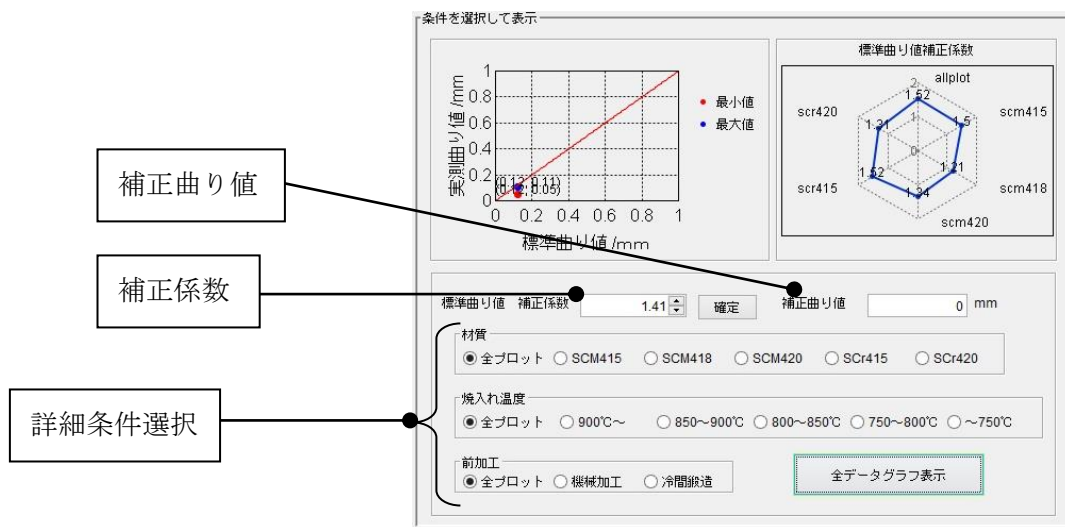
条件を選択して表示

実測曲り値 /mm
1
0.8
0.6
0.4
0.2
0
(0.12, 0.11)
(0.1, 0.05)
0 0.2 0.4 0.6 0.8 1
標準曲り値 /mm

最小値
最大値

標準曲り値補正係数
allplot
2
1.52
1
0
scr420
1.31
scm415
1.5
scr415
1.52
scm418
1.21
1.34
scm420

補正曲り値

補正係数

詳細条件選択

標準曲り値 補正係数 1.41 確定 補正曲り値 0 mm

材質
全プロット SCM415 SCM418 SCM420 SCr415 SCr420

焼入れ温度
全プロット 900℃～ 850～900℃ 800～850℃ 750～800℃ ～750℃

前加工
全プロット 機械加工 冷間鍛造

全データグラフ表示